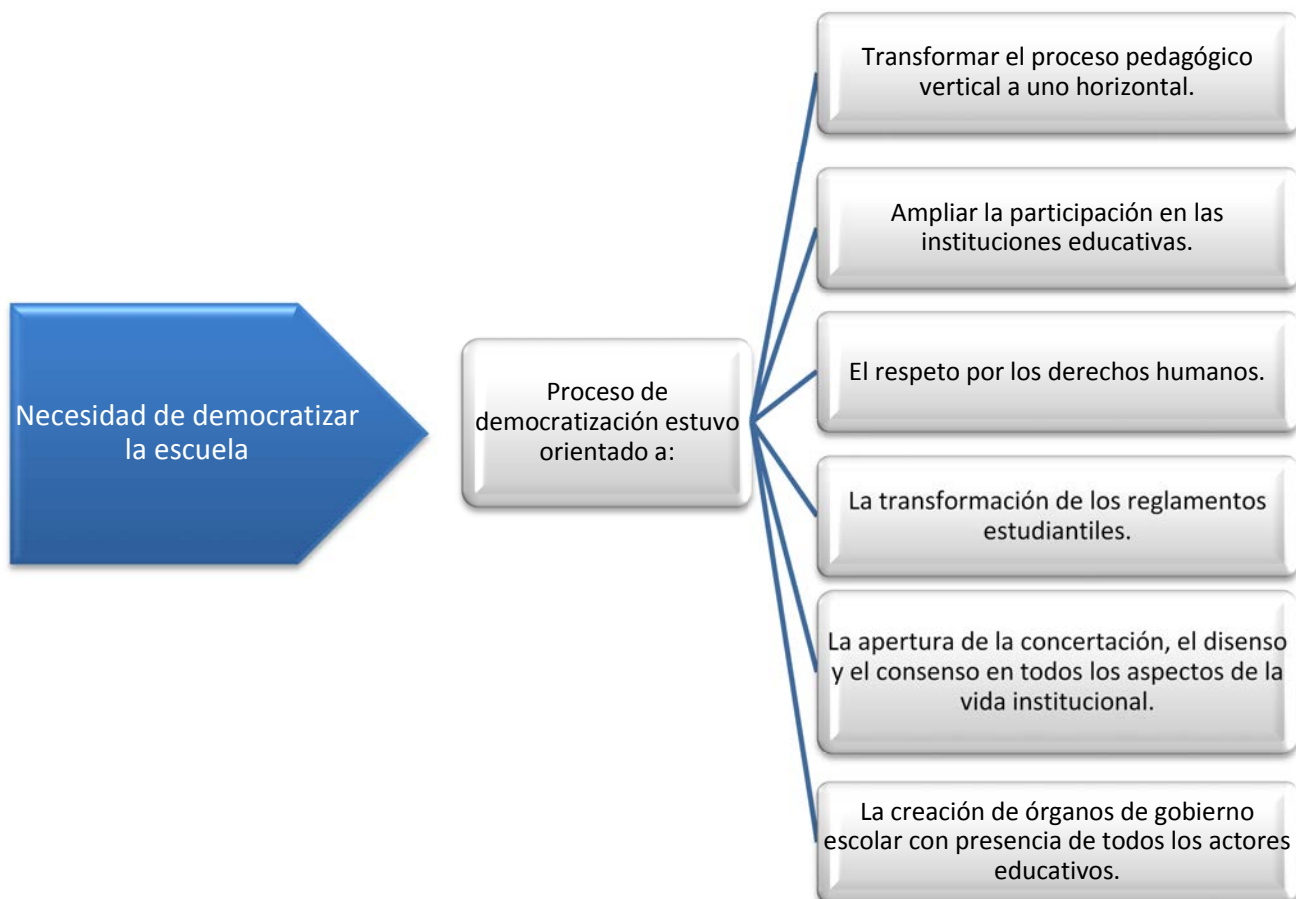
Necesidad de democratizar la escuela

Proceso de democratización estuvo orientado a:

Transformar el proceso pedagógico vertical a uno horizontal.

Ampliar la participación en las instituciones educativas.

El respeto por los derechos humanos.

La transformación de los reglamentos estudiantiles.

La apertura de la concertación, el disenso y el consenso en todos los aspectos de la vida institucional.

La creación de órganos de gobierno escolar con presencia de todos los actores educativos.